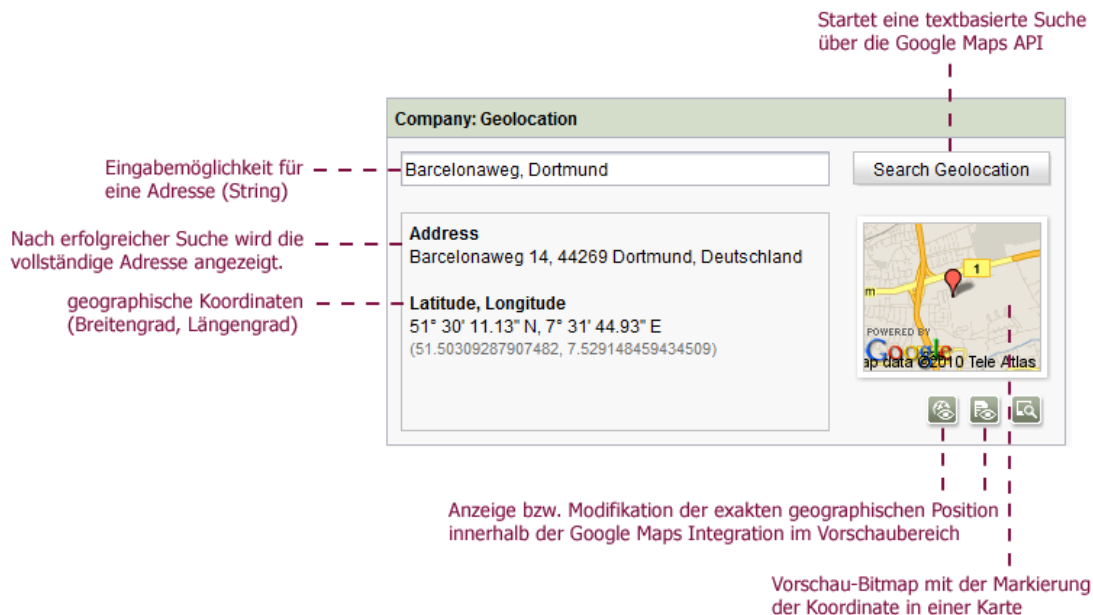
Startet eine textbasierte Suche über die Google Maps API

Company: Geolocation

Eingabemöglichkeit für eine Adresse (String)

Barcelonaweg, Dortmund

Search Geolocation

Nach erfolgreicher Suche wird die vollständige Adresse angezeigt.

Address
Barcelonaweg 14, 44269 Dortmund, Deutschland

geographische Koordinaten (Breitengrad, Längengrad)

Latitude, Longitude
51° 30' 11.13" N, 7° 31' 44.93" E
(51.50309287907482, 7.529148459434509)

1
POWERED BY
Google
ap data ©2010 Tele Atlas

Anzeige bzw. Modifikation der exakten geographischen Position innerhalb der Google Maps Integration im Vorschaubereich

Vorschau-Bitmap mit der Markierung der Koordinate in einer Karte